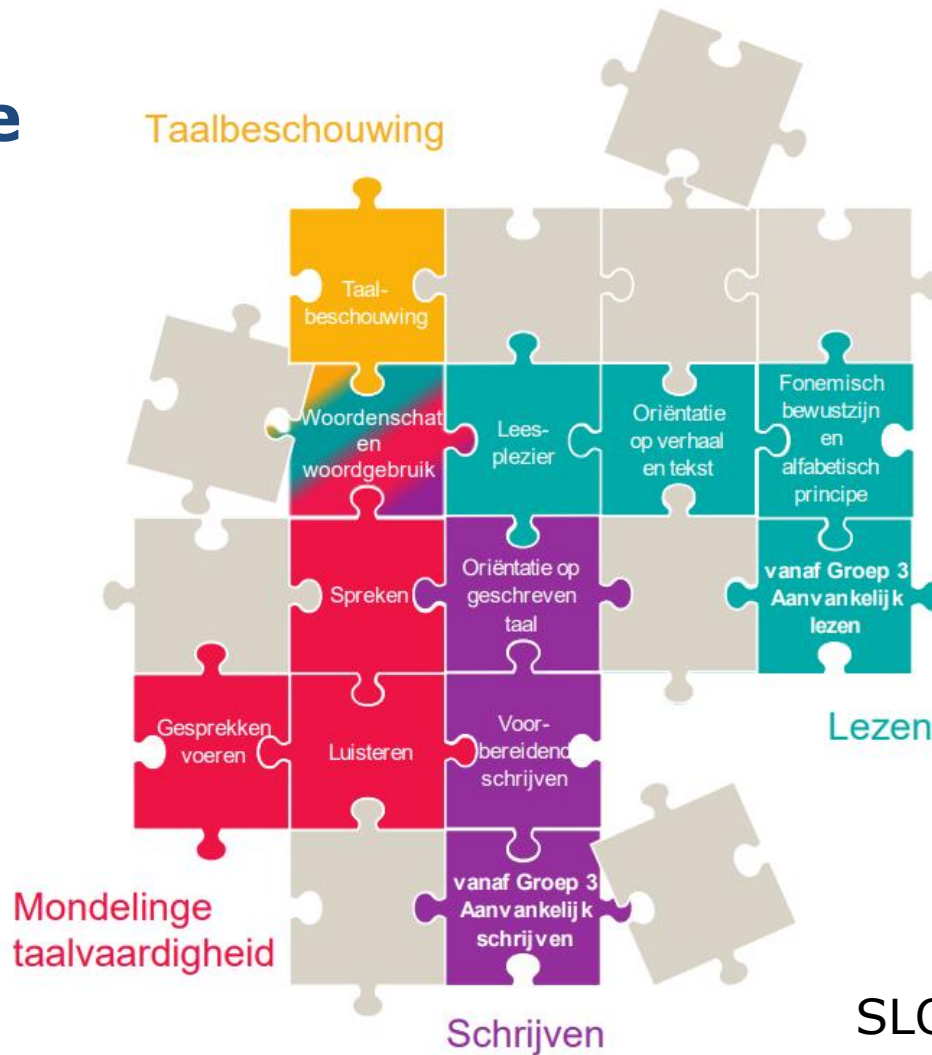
e

Taalbeschouwing

Taalbeschouwing

Woordenschat en woordgebruik

Leesplezier

Oriëntatie op verhaal en tekst

Fonemisch bewustzijn en alfabetisch principe

Spreken

Oriëntatie op geschreven taal

vanaf Groep 3 Aanvankelijk lezen

Gesprekken voeren

Luisteren

Voorbereidend schrijven

Lezen

vanaf Groep 3 Aanvankelijk schrijven

Mondelinge taalvaardigheid

Schrijven

SL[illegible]